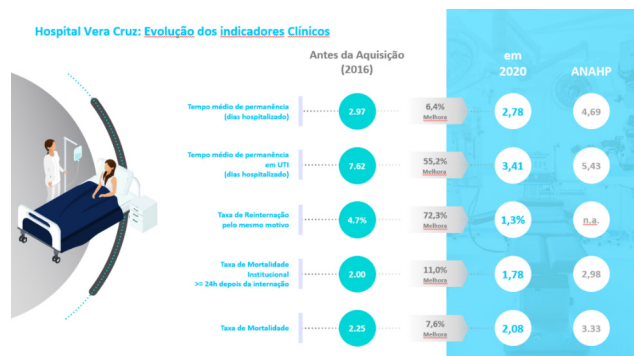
Hospital Vera Cruz: Evolução dos indicadores Clínicos

Antes da Aquisição (2016)

em 2020

ANAHP

| | Antes da Aquisição (2016) | | em 2020 | ANAHP |
|---|---|---|---|---|
| Tempo médio de permanência (dias hospitalizado) | 2.97 | 6,4% Melhora | 2,78 | 4,69 |
| Tempo médio de permanência em UTI (dias hospitalizado) | 7.62 | 55,2% Melhora | 3,41 | 5,43 |
| Taxa de Reinternação pelo mesmo motivo | 4.7% | 72,3% Melhora | 1,3% | n.a. |
| Taxa de Mortalidade Institucional >= 24h depois da internação | 2.00 | 11,0% Melhora | 1,78 | 2,98 |
| Taxa de Mortalidade | 2.25 | 7,6% Melhora | 2,08 | 3.33 |